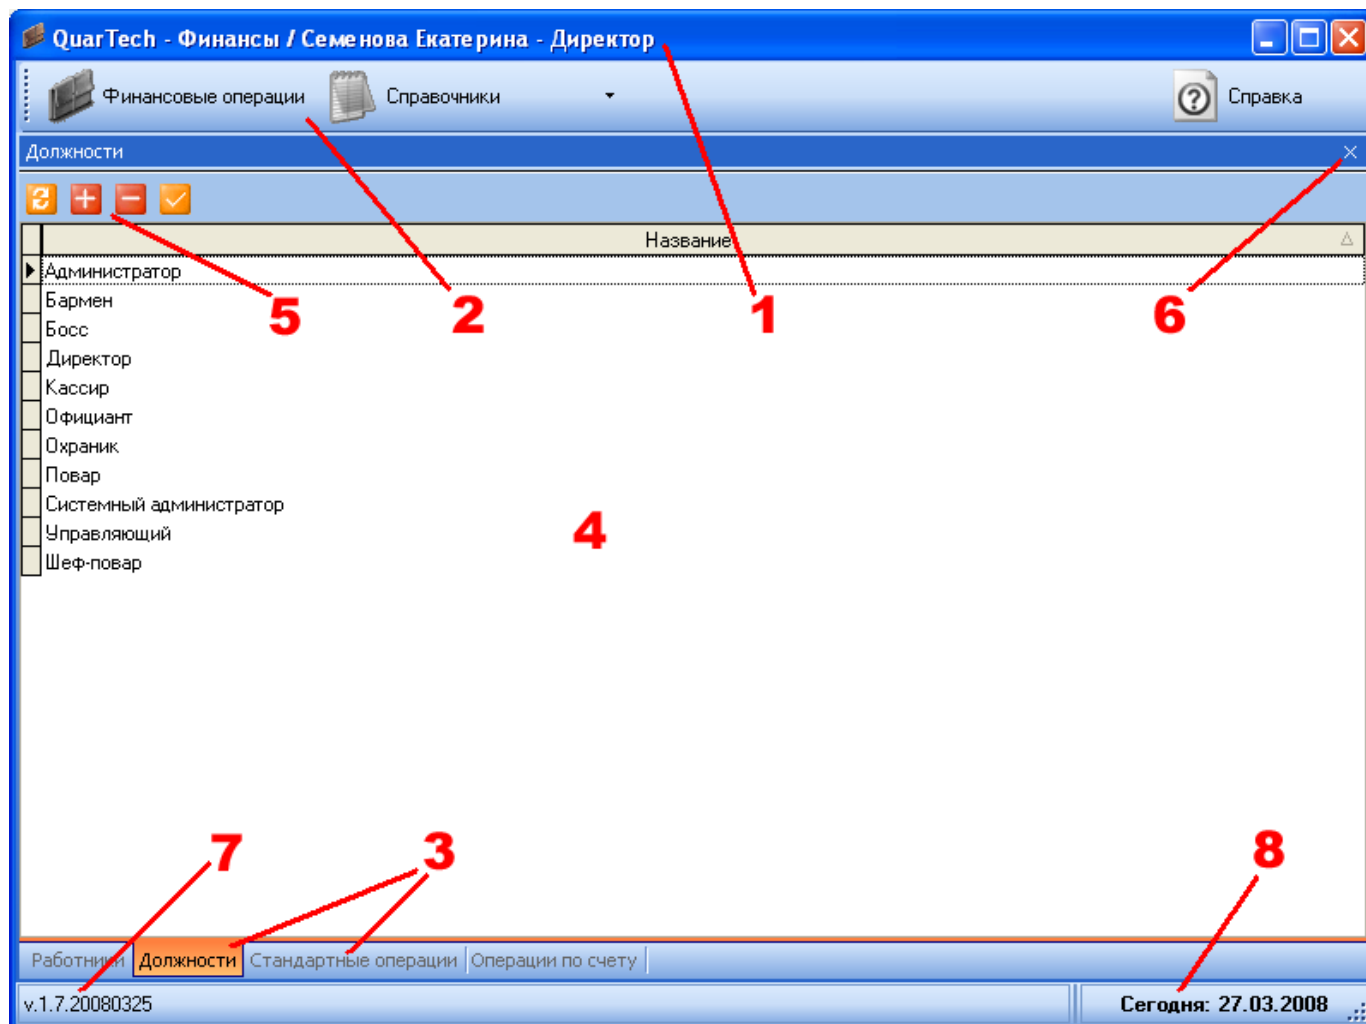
QuarTech - Финансы / Семенова Екатерина - Директор

Финансовые операции
Справочники
Справка

Должности

| Название |
|---|
| Администратор |
| Бармен |
| Босс |
| Директор |
| Кассир |
| Официант |
| Охраник |
| Повар |
| Системный администратор |
| Управляющий |
| Шеф-повар |

5 2 1 6

4

7 3 8

Работники
Должности
Стандартные операции
Операции по счету

v.1.7.20080325
Сегодня: 27.03.2008